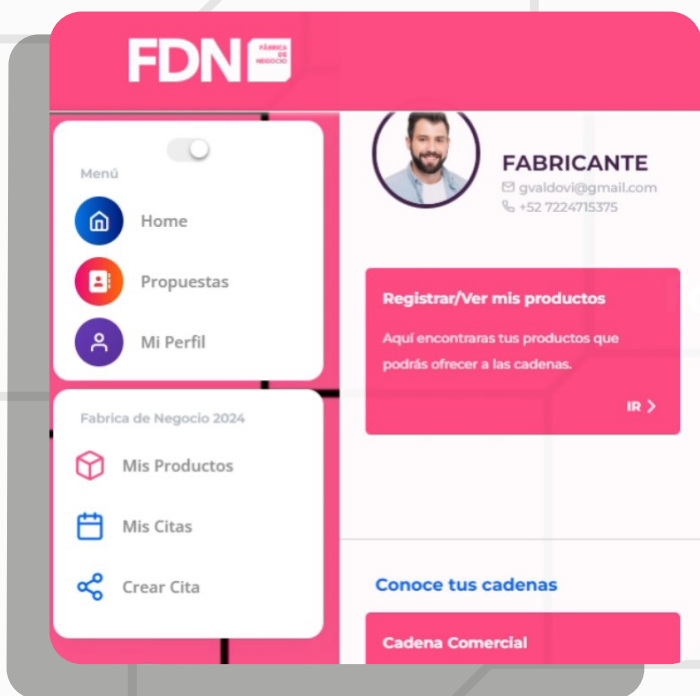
FDN FÁBRICA DE NEGOCIO

Menú

Home

Propuestas

Mi Perfil

Fabrica de Negocio 2024

Mis Productos

Mis Citas

Crear Cita

FABRICANTE
gvaldovi@gmail.com
+52 7224715375

Registrar/Ver mis productos

Aquí encontraras tus productos que podrás ofrecer a las cadenas.

IR >

Conoce tus cadenas

Cadena Comercial